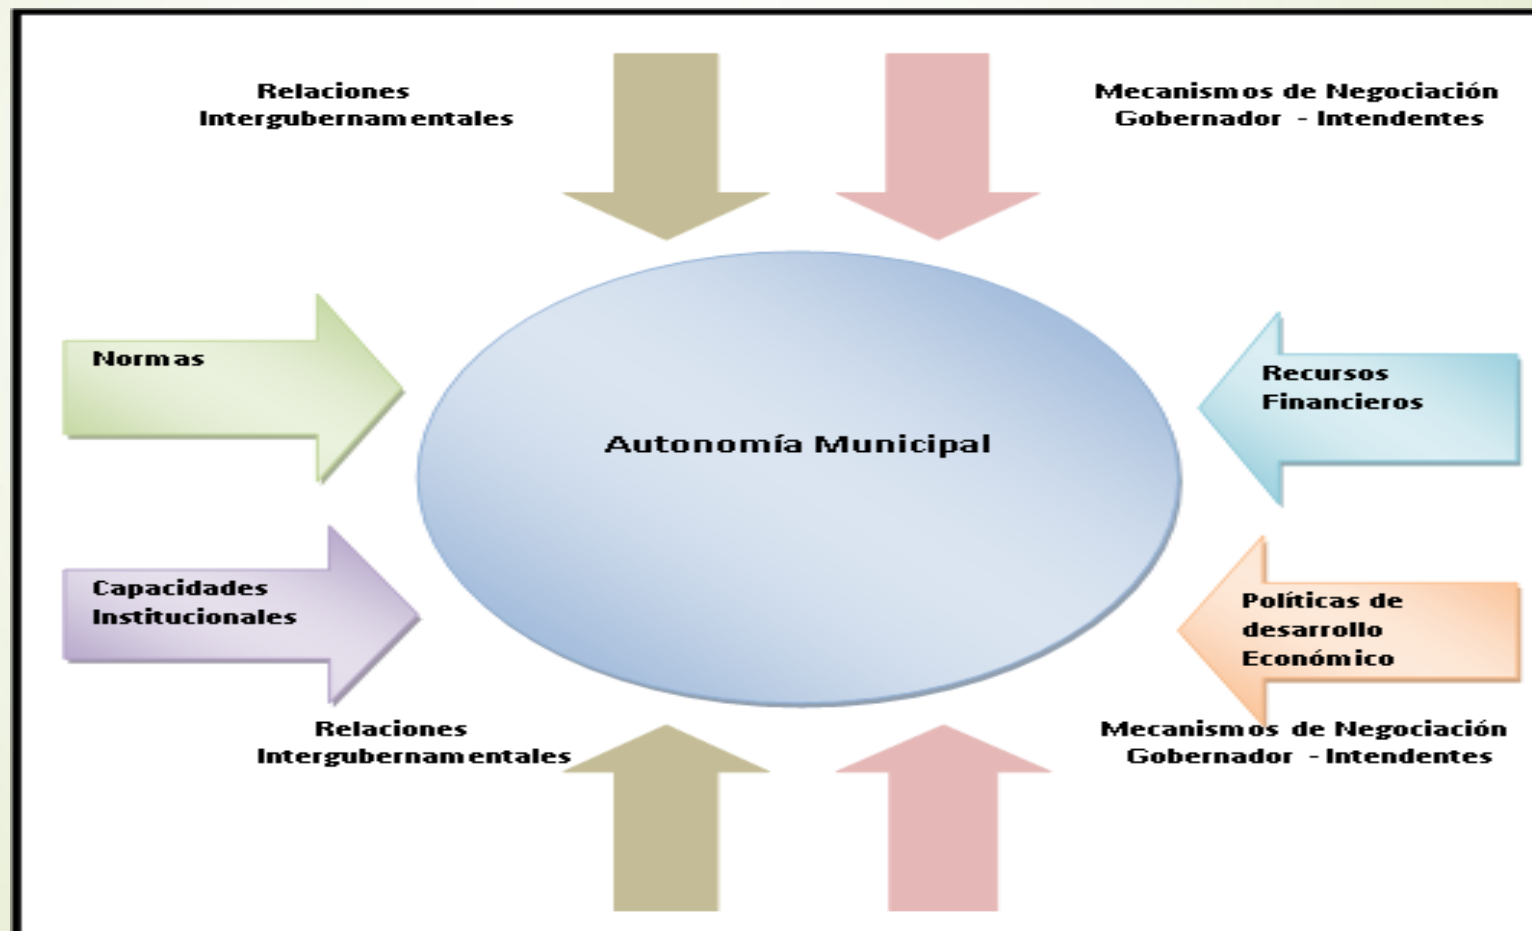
Relaciones Intergubernamentales

Mecanismos de Negociación Gobernador - Intendentes

Normas

Autonomía Municipal

Recursos Financieros

Capacidades Institucionales

Políticas de desarrollo Económico

Relaciones Intergubernamentales

Mecanismos de Negociación Gobernador - Intendentes